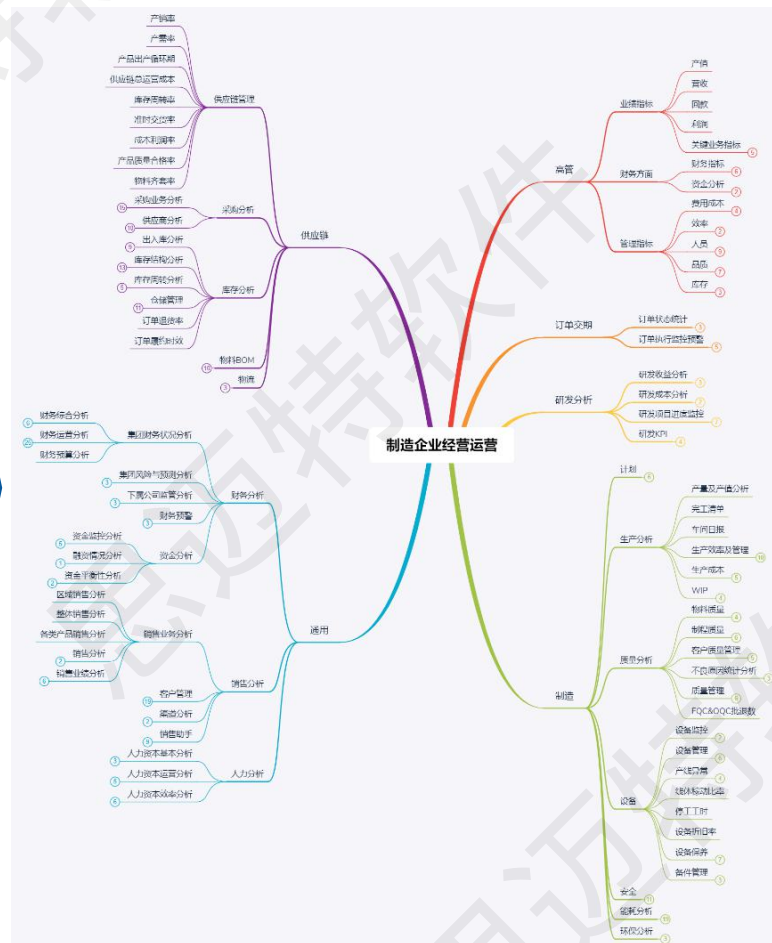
制造企业经营运营

供应链

供应链管理
产销率
产需率
产品出产循环期
供应链总运营成本
库存周转率
准时交货率
成本利润率
产品质量合格率
物料齐套率

采购分析
10 采购业务分析
10 供应商分析

库存分析
5 出入库分析
13 库存结构分析
5 库存周转分析
仓储管理
11 订单退货率
订单履约时效

10 物料BOM
3 物流

高管
业绩指标
产值
营收
回款
利润
关键业务指标 5
财务方面
财务指标 6
资金分析 2
管理指标
费用成本 4
效率 3
人员 5
品质 7
库存 3

订单交期
订单状态统计 3
订单执行监控预警 5

研发分析
研发收益分析 3
研发成本分析 3
研发项目进度监控 7
研发KPI 4

通用

财务分析
集团财务状况分析
6 财务综合分析
23 财务运营分析
5 财务预算分析
3 集团风险与预测分析
3 下属公司运营分析
3 财务预警
资金分析
5 资金监控分析
5 融资情况分析
2 资金平衡性分析

销售分析
销售业务分析
区域销售分析
整体销售分析
各类产品销售分析
2 销售分析
9 销售业绩分析
10 客户管理
2 渠道分析
3 销售助手

人力分析
3 人力资本基本分析
8 人力资本运营分析
6 人力资本效率分析

制造
计划 8
生产分析
产量及产值分析
完工清单
车间日报
生产效率及管理 10
生产成本 5
WIP 4
质量分析
物料质量 4
制程质量 6
客户质量管理 5
不良原因统计分析 3
质量管理 6
FQC&OQC批退数
设备
设备监控 2
设备管理 6
产能计算 4
稼动率对比率 3
停工工时
设备折旧率
设备保养 7
备件管理 5
安全 11
能耗分析 15
环保分析 3